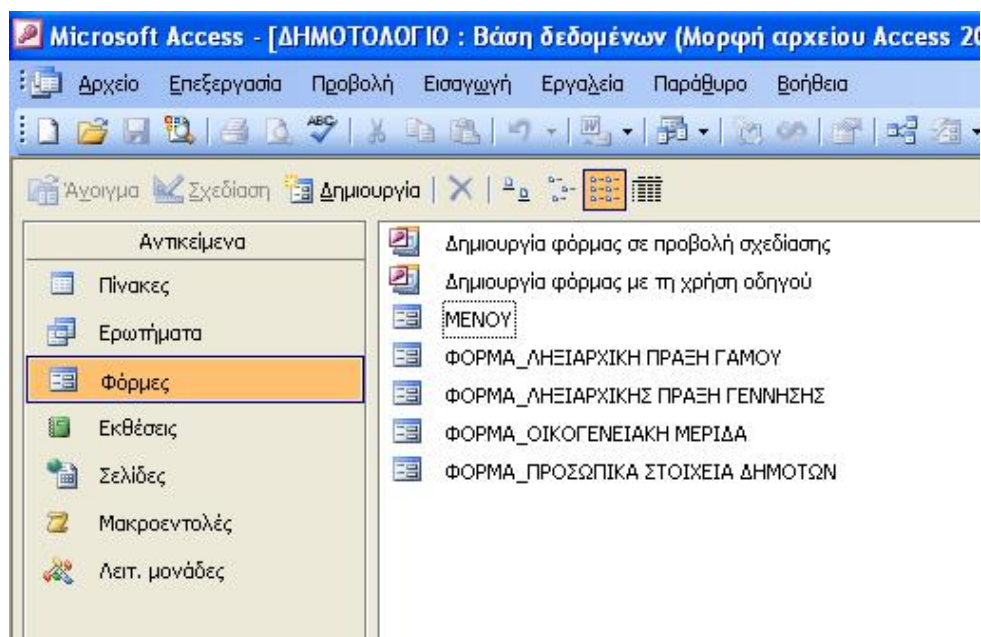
Microsoft Access - [ΔΗΜΟΤΟΛΟΓΙΟ : Βάση δεδομένων (Μορφή αρχείου Access 20

Αρχείο Επεξεργασία Προβολή Εισαγωγή Εργαλεία Παράθυρο Βοήθεια

Άνοιγμα Σχεδίαση Δημιουργία

Αντικείμενα

Πίνακες

Ερωτήματα

Φόρμες

Εκθέσεις

Σελίδες

Μακροεντολές

Λειτ. μονάδες

Δημιουργία φόρμας σε προβολή σχεδίασης

Δημιουργία φόρμας με τη χρήση οδηγού

ΜΕΝΟΥ

ΦΟΡΜΑ_ΛΗΞΙΑΡΧΙΚΗ ΠΡΑΞΗ ΓΑΜΟΥ

ΦΟΡΜΑ_ΛΗΞΙΑΡΧΙΚΗΣ ΠΡΑΞΗ ΓΕΝΝΗΣΗΣ

ΦΟΡΜΑ_ΟΙΚΟΓΕΝΕΙΑΚΗ ΜΕΡΙΔΑ

ΦΟΡΜΑ_ΠΡΟΣΩΠΙΚΑ ΣΤΟΙΧΕΙΑ ΔΗΜΟΤΩΝ